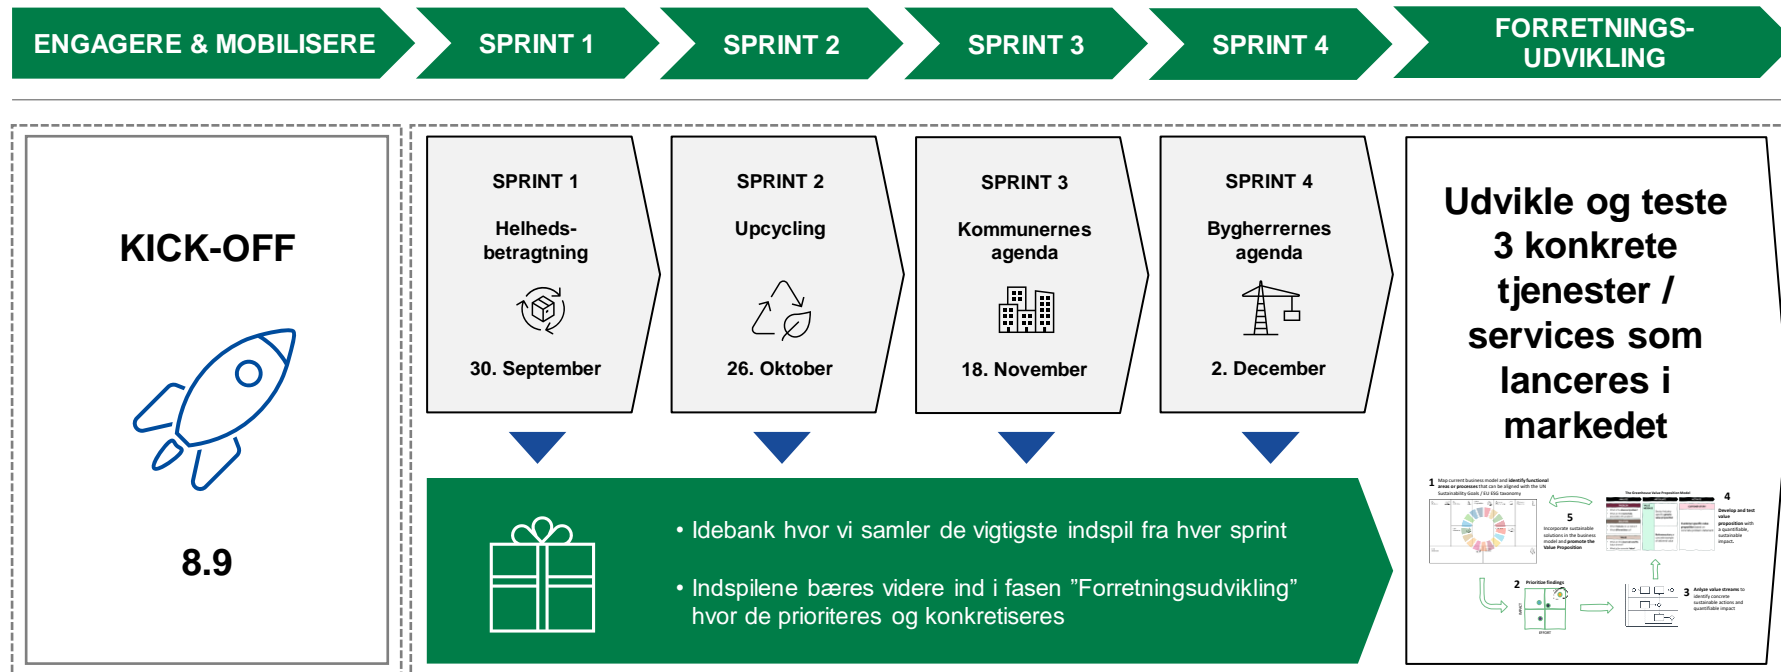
ENGAGERE & MOBILISERE

SPRINT 1

SPRINT 2

SPRINT 3

SPRINT 4

FORRETNINGSUDVIKLING

KICK-OFF

8.9

SPRINT 1

Helhedsbetragtning

30. September

SPRINT 2

Upcycling

26. Oktober

SPRINT 3

Kommunernes agenda

18. November

SPRINT 4

Bygherrernes agenda

2. December

Udvikle og teste 3 konkrete tjenester / services som lanceres i markedet

• Idebank hvor vi samler de vigtigste indspil fra hver sprint

• Indspilene bæres videre ind i fasen ”Forretningsudvikling” hvor de prioriteres og konkretiseres

1

5

4

2 Prioritize findings

3

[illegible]